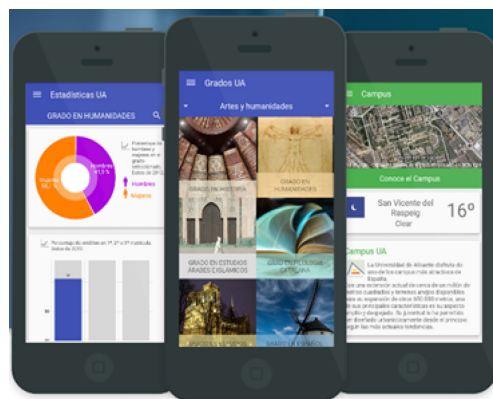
Estadísticas UA

GRADO EN HUMANIDADES

Hombres 41,5 %

Mujeres 58,5 %

Porcentaje de hombres y mujeres en el grado seleccionado. Datos de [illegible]

Hombres

Mujeres

Porcentaje de créditos en 1º, 2º y 3º matrícula. Datos de 2015

Grados UA

Artes y humanidades

GRADO EN HISTORIA

GRADO EN HUMANIDADES

GRADO EN ESTUDIOS ÁRABES E ISLÁMICOS

GRADO EN FILOLOGÍA CATALANA

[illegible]

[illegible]

Campus

Conoce el Campus

San Vicente del Raspeig

Clear

16°

Campus UA

La Universidad de Alicante disfruta de uno de los campus más atractivos de España.

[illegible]